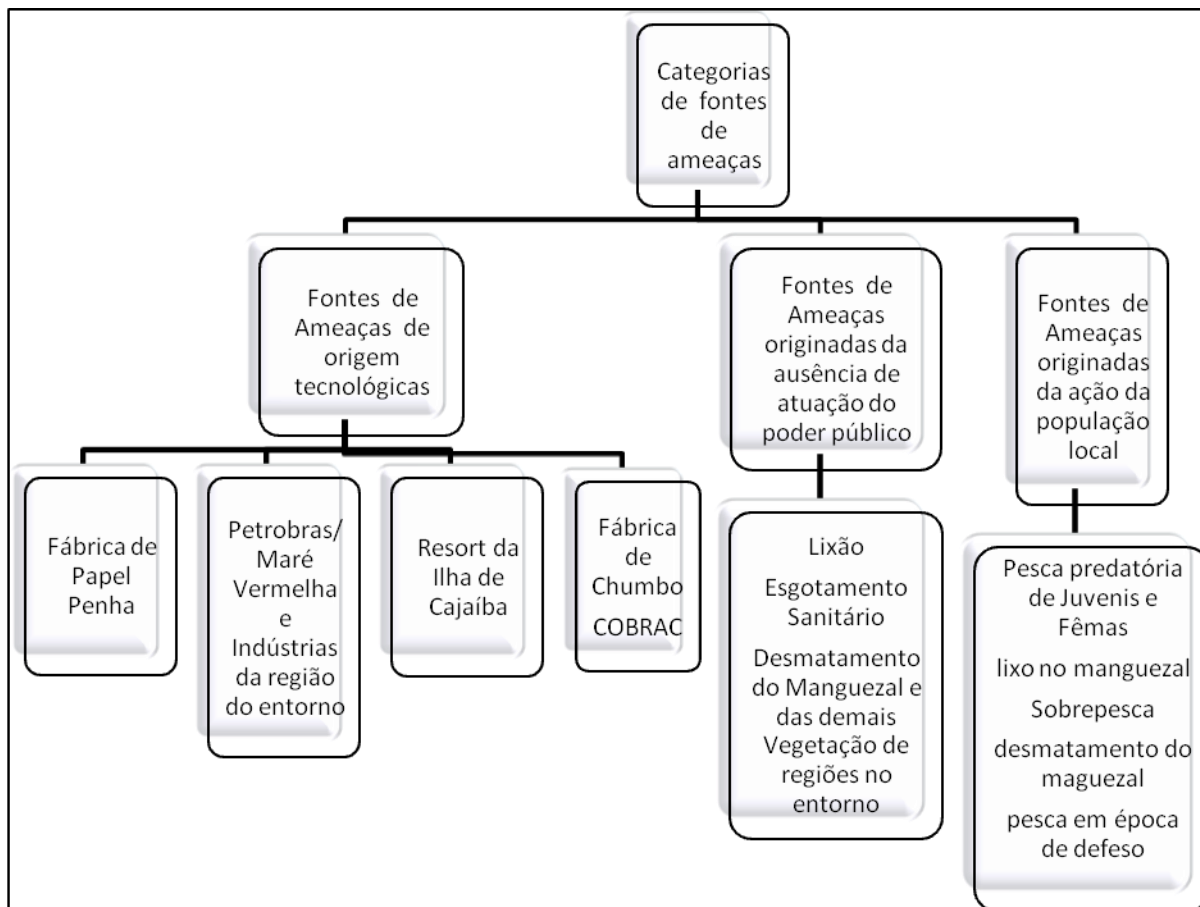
Categorias de fontes de ameaças

Fontes de Ameaças de origem tecnológicas

Fábrica de Papel Penha

Petrobras/ Maré Vermelha e Indústrias da região do entorno

Resort da Ilha de Cajaíba

Fábrica de Chumbo COBRAC

Fontes de Ameaças originadas da ausência de atuação do poder público

Lixão

Esgotamento Sanitário

Desmatamento do Manguezal e das demais Vegetação de regiões no entorno

Fontes de Ameaças originadas da ação da população local

Pesca predatória de Juvenis e Fêmas

lixo no manguezal

Sobrepesca

desmatamento do maguezal

pesca em época de defeso